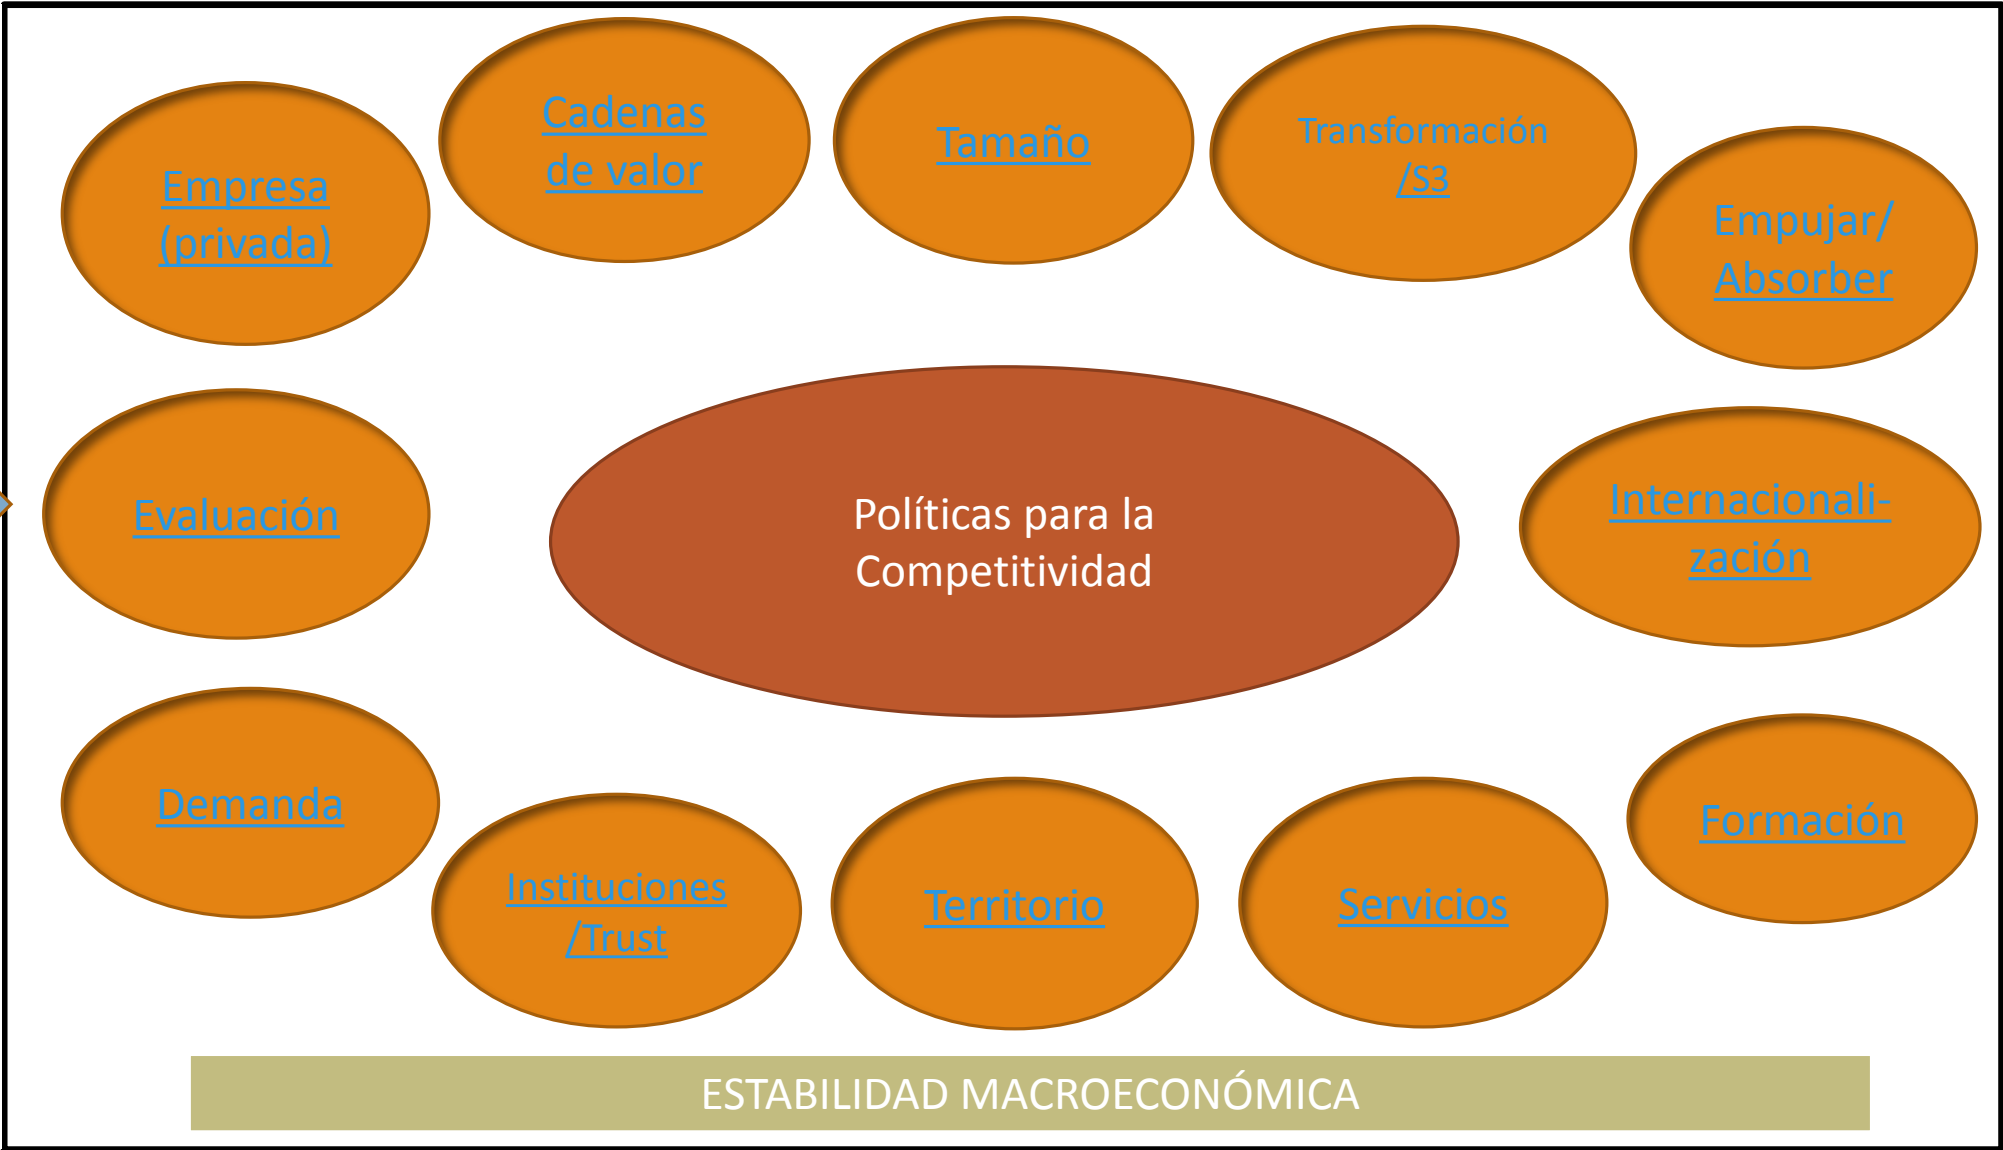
Empresa (privada)

Cadenas de valor

Tamaño

Transformación /S3

Empujar/ Absorber

Evaluación

Políticas para la Competitividad

Internacionalización

Demanda

Instituciones /Trust

Territorio

Servicios

Formación

ESTABILIDAD MACROECONÓMICA